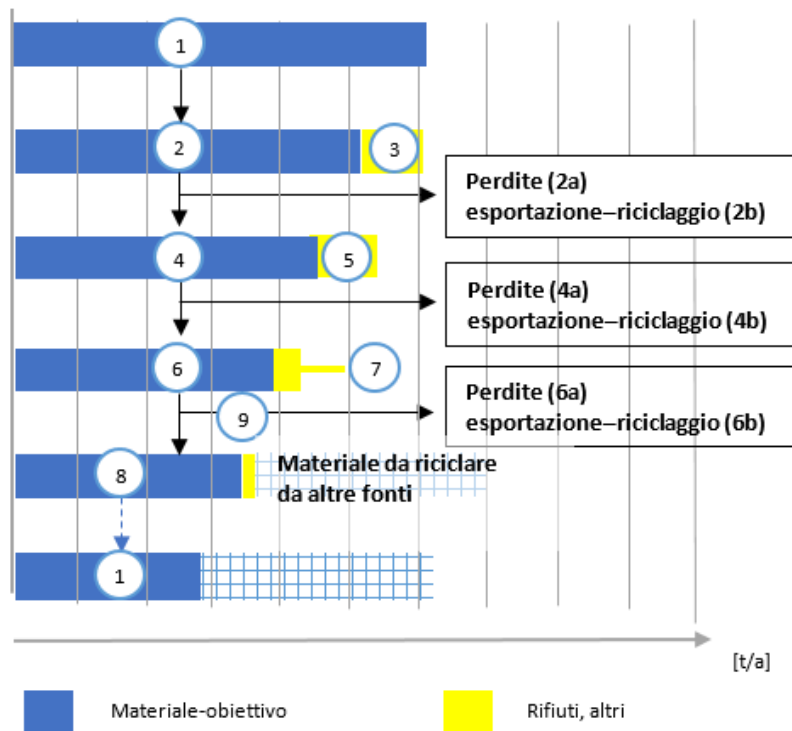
1

2

3

Perdite (2a)
esportazione–riciclaggio (2b)

4

5

Perdite (4a)
esportazione–riciclaggio (4b)

6

7

Perdite (6a)
esportazione–riciclaggio (6b)

9

8

Materiale da riciclare da altre fonti

1

[t/a]

Materiale-obiettivo

Rifiuti, altri